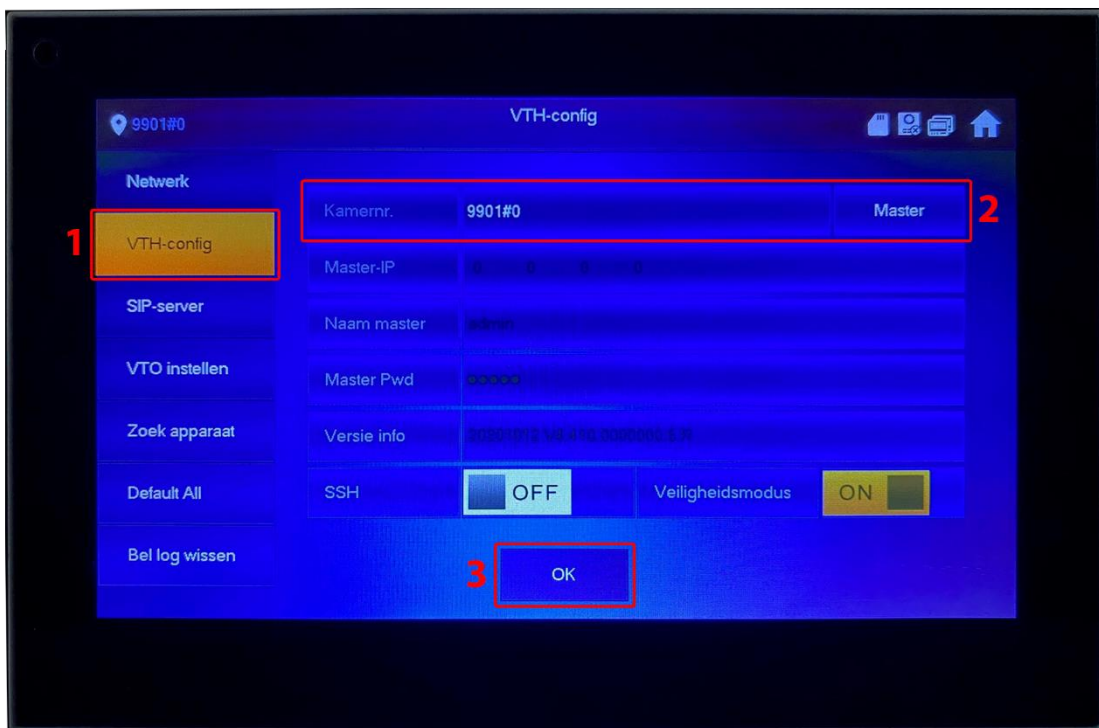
9901#0

VTH-config

Netwerk

1

VTH-config

SIP-server

VTO instellen

Zoek apparaat

Default All

Bel log wissen

Kamernr.

9901#0

Master

2

Master-IP

0 . 0 . 0 . 0

Naam master

admin

Master Pwd

●●●●●●

Versie info

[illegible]

SSH

OFF

Veiligheidsmodus

ON

3

OK